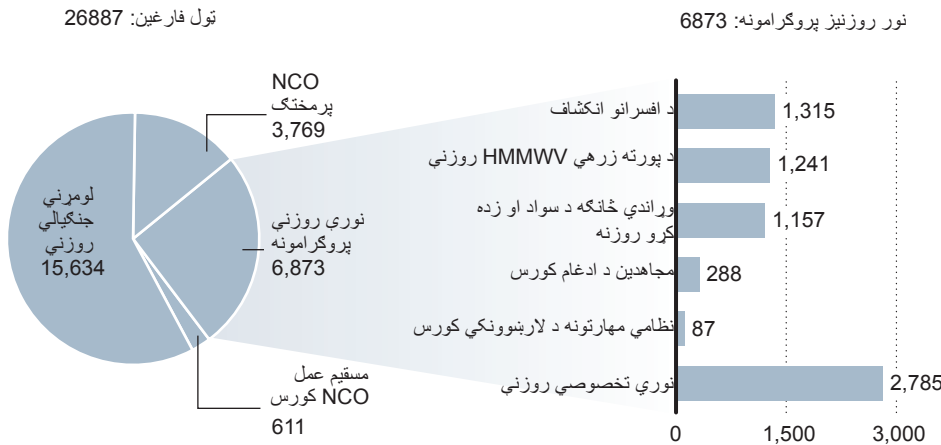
ټول فارغين: 26887

نور روزنيز پروګرامونه: 6873

NCO
پرمختګ
3,769

لومړني
جنګيالي
روزني
15,634

نوري روزني
پروګرامونه
6,873

مسقيم عمل
NCO كورس
611

د افسرانو انکشاف 1,315

د پورته زرهي HMMWV روزني 1,241

وراندي ځانګه د سواد او زده کړو روزنه 1,157

مجاهدين د ادغام كورس 288

نظامي مهارتونه د لارښوونكي كورس 87

نوري تخصوصي روزني 2,785

0 1,500 3,000